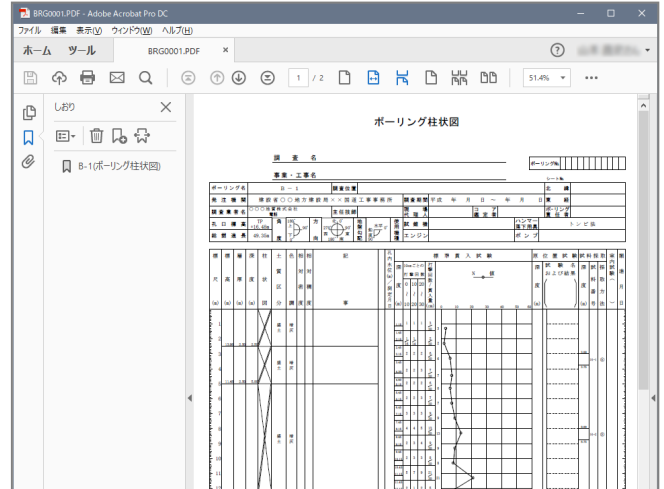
BRG0001.PDF - Adobe Acrobat Pro DC

ファイル 編集 表示(V) ウィンドウ(W) ヘルプ(H)

ホーム ツール BRG0001.PDF ×

1 / 2

51.4%

しおり

B-1(ボーリング柱状図)

ボーリング柱状図

調査名

事業・工事名

ボーリング名 B-1

調査位置

発注機関

調査期間

調査業者名

孔口標高 TP +16.40m

総掘進長 46.30m

標尺

標高

深度

柱状図

土質区分

色調

記事

標準貫入試験

孔内水位

原位置試験

試料採取

室内試験

備考

N値

ハンマー落下用具

トンビ法

ポンプ

エンジン

試験機

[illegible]